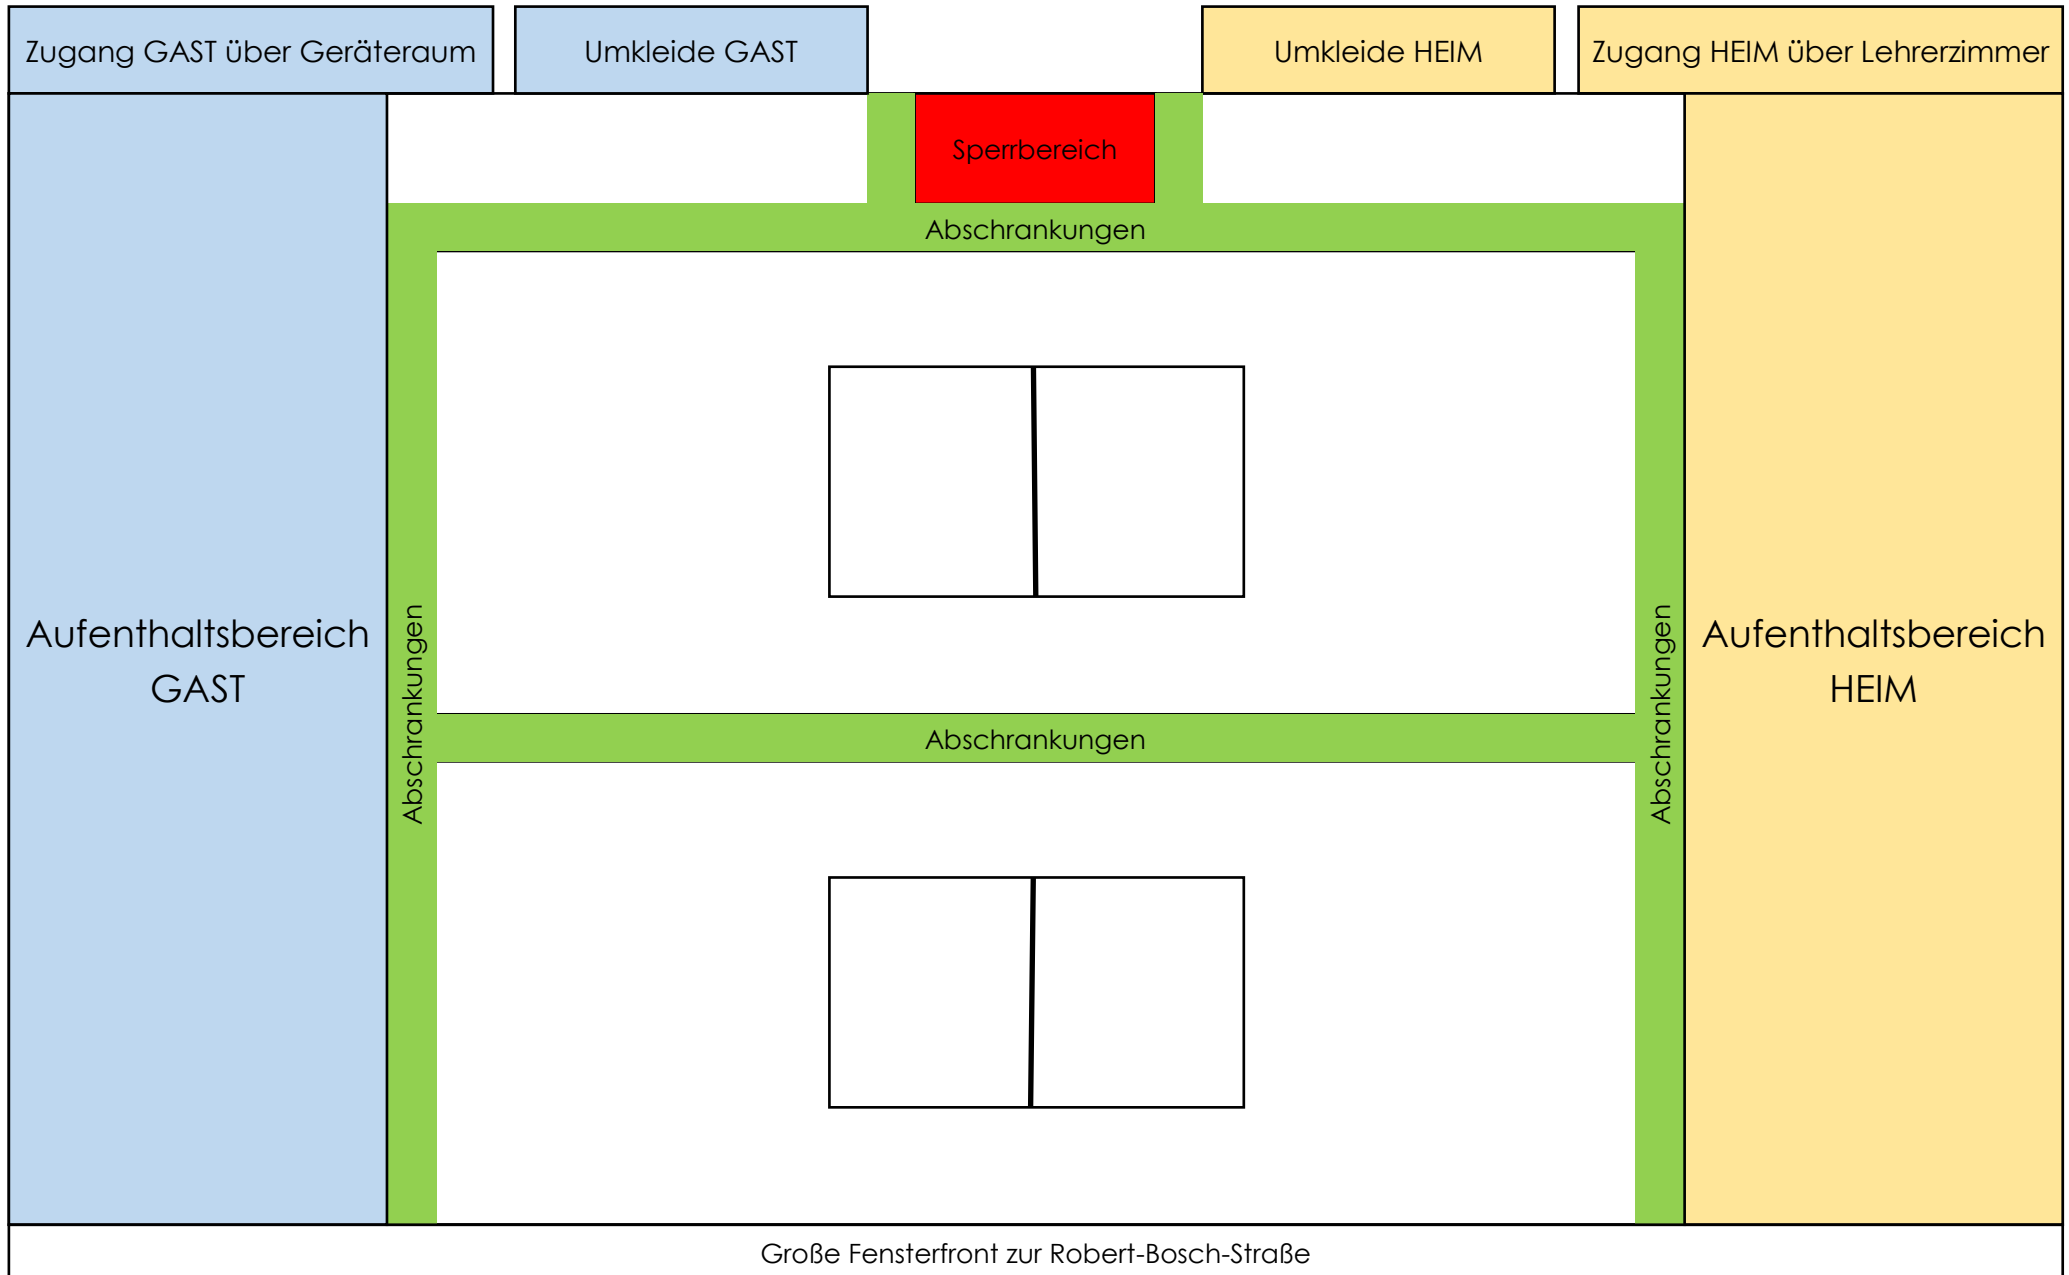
Zugang GAST über Geräteraum

Umkleide GAST

Umkleide HEIM

Zugang HEIM über Lehrerzimmer

Sperrbereich

Abschrankungen

Aufenthaltsbereich GAST

Abschrankungen

Abschrankungen

Abschrankungen

Aufenthaltsbereich HEIM

Große Fensterfront zur Robert-Bosch-Straße